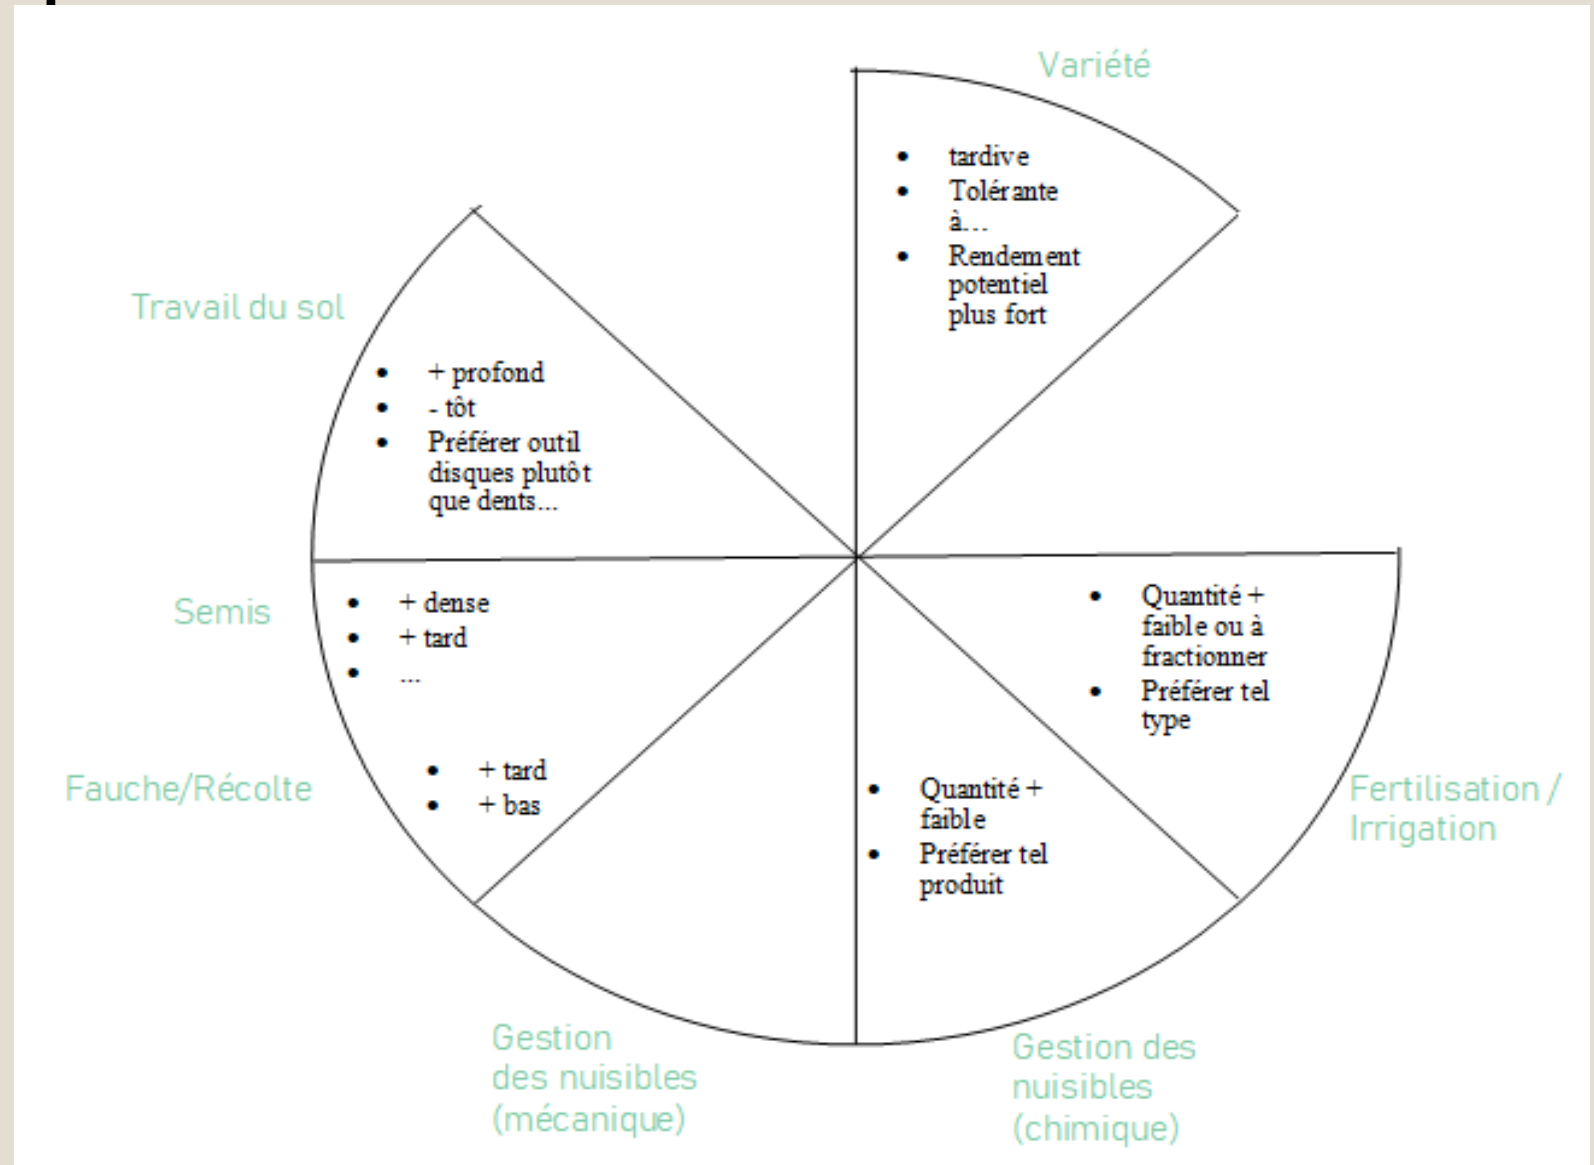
Variété

- tardive
- Tolérante à…
- Rendement potentiel plus fort

Travail du sol

- + profond
- - tôt
- Préférer outil disques plutôt que dents…

Semis

- + dense
- + tard
- …

Fauche/Récolte

- + tard
- + bas

Fertilisation / Irrigation

- Quantité + faible ou à fractionner
- Préférer tel type

Gestion des nuisibles (chimique)

- Quantité + faible
- Préférer tel produit

Gestion des nuisibles (mécanique)